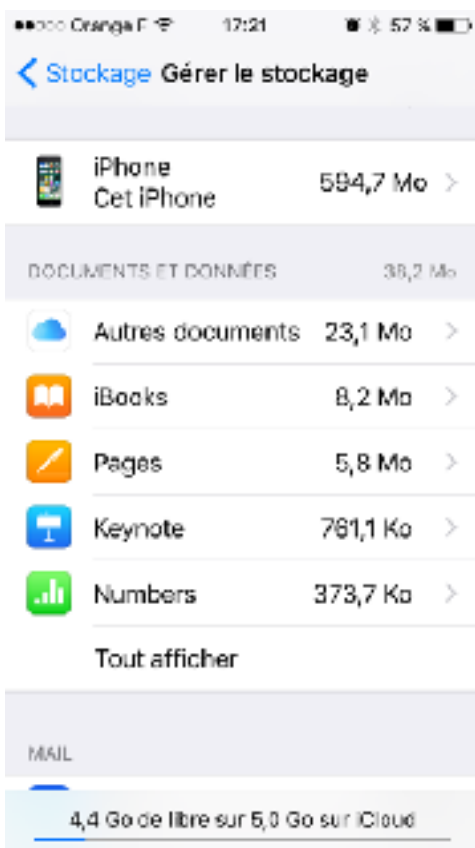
Orange F 17:21 57 %

Stockage Gérer le stockage

iPhone
Cet iPhone 594,7 Mo

DOCUMENTS ET DONNÉES 38,2 Mo

Autres documents 23,1 Mo

iBooks 8,2 Mo

Pages 5,8 Mo

Keynote 761,1 Ko

Numbers 373,7 Ko

Tout afficher

MAIL

4,4 Go de libre sur 5,0 Go sur iCloud